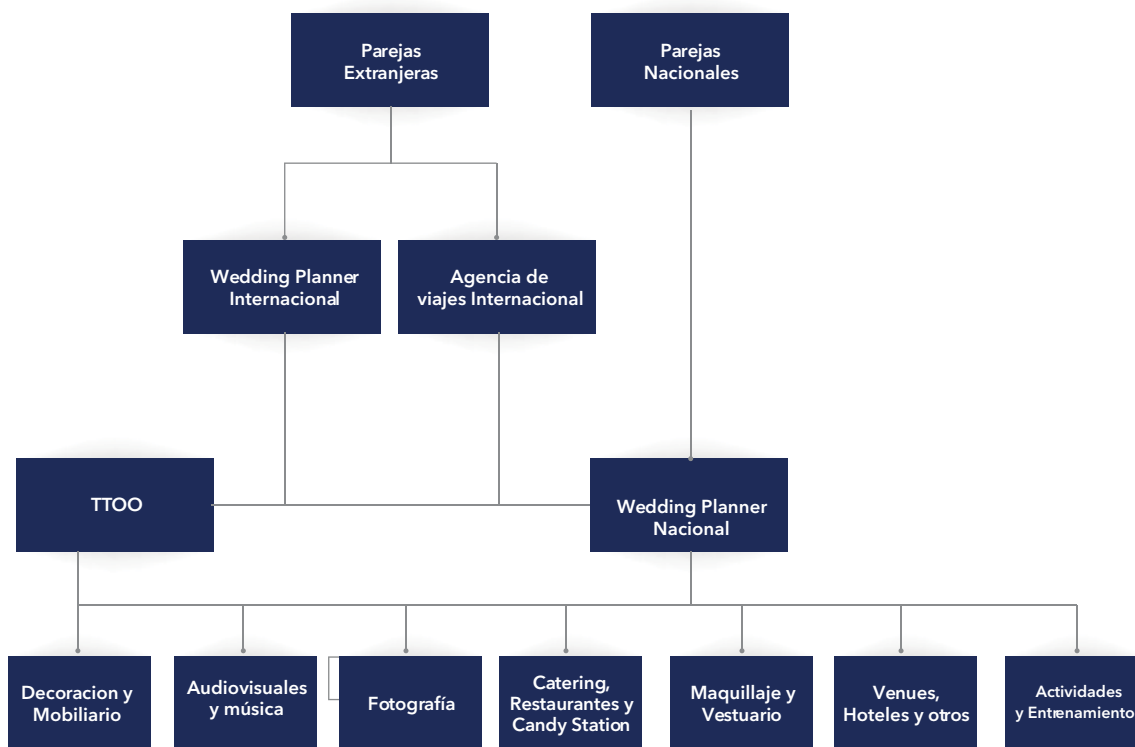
Parejas Extranjeras

Parejas Nacionales

Wedding Planner Internacional

Agencia de viajes Internacional

TTOO

Wedding Planner Nacional

Decoracion y Mobiliario

Audiovisuales y música

Fotografía

Catering, Restaurantes y Candy Station

Maquillaje y Vestuario

Venues, Hoteles y otros

Actividades y Entrenamiento